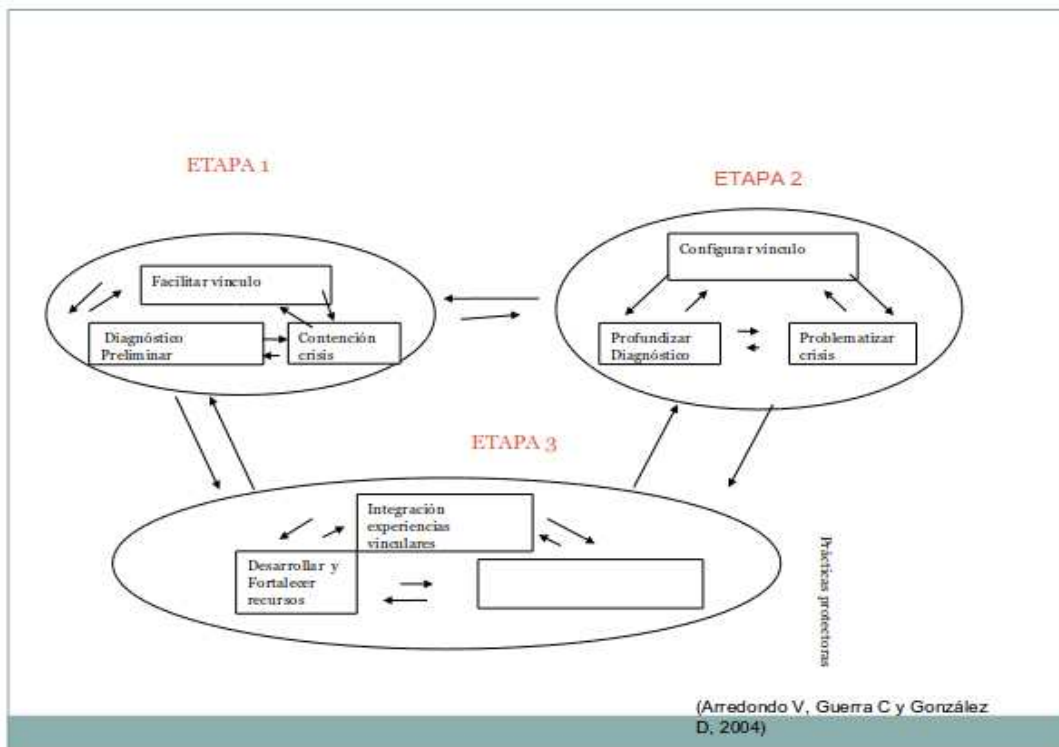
ETAPA 1

Facilitar vinculo

Diagnóstico Preliminar

Contención crisis

ETAPA 2

Configurar vinculo

Profundizar Diagnóstico

Problematizar crisis

ETAPA 3

Integración experiencias vinculares

Desarrollar y Fortalecer recursos

Prácticas protectoras

(Arredondo V, Guerra C y González D, 2004)